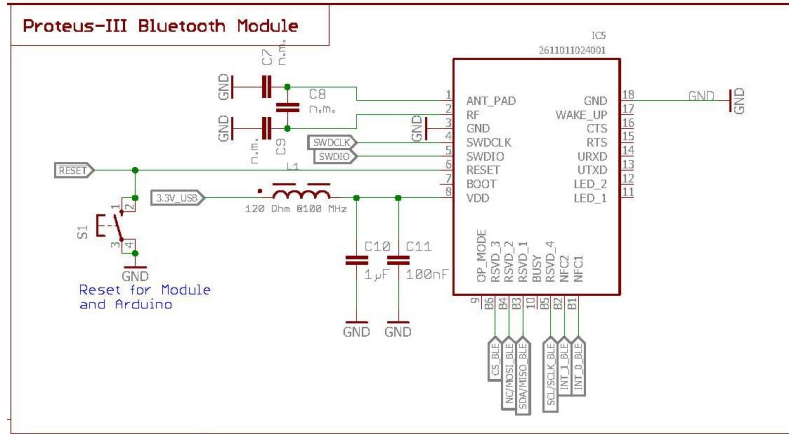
Proteus-III Bluetooth Module

IC5
2611011024001

C7
n.m.
C8
n.m.
C9
n.m.
GND
GND
GND

ANT_PAD 1
RF 2
GND 3
SWDCLK 4
SWDIO 5
RESET 6
BOOT 7
VDD 8

GND 18
WAKE_UP 17
CTS 16
RTS 15
URXD 14
UTXD 13
LED_2 12
LED_1 11

GND
GND

SWDCLK
SWDIO

RESET
L1
3.3V_USB
120 Ohm @100 MHz

S1
1
2
3
4
GND
Reset for Module and Arduino

C10
1µF
C11
100nF
GND
GND

OP_MODE 9
RSVD_3 B6
RSVD_2 B4
RSVD_1 B3
BUSY 10
RSVD_4 B5
NFC2 B2
NFC1 B1

CS_BLE
NC/MOSI_BLE
SDA/MISO_BLE
SCL/SCLK_BLE
INT_1_BLE
INT_0_BLE